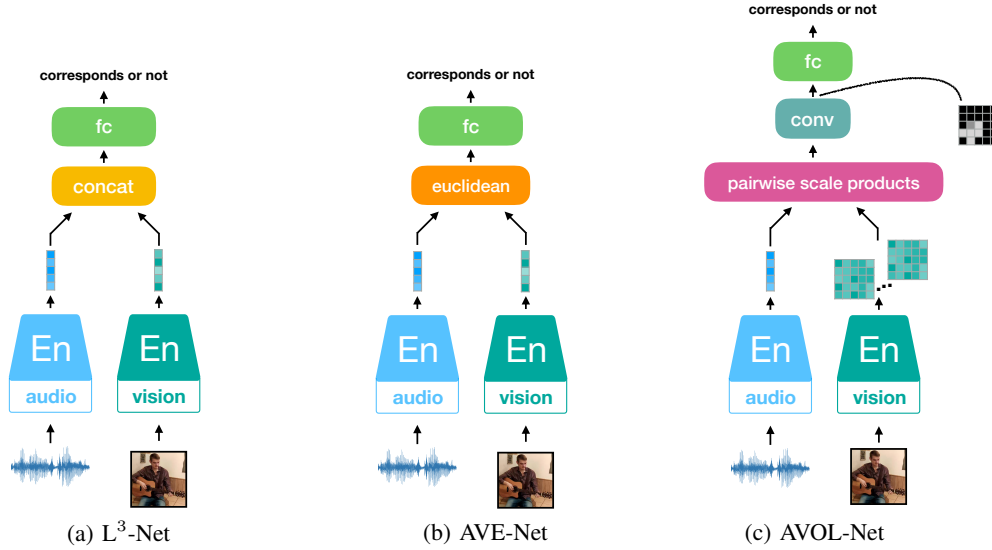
corresponds or not

fc

concat

En
audio

En
vision

(a) L$^3$-Net

corresponds or not

fc

euclidean

En
audio

En
vision

(b) AVE-Net

corresponds or not

fc

conv

pairwise scale products

En
audio

En
vision

(c) AVOL-Net